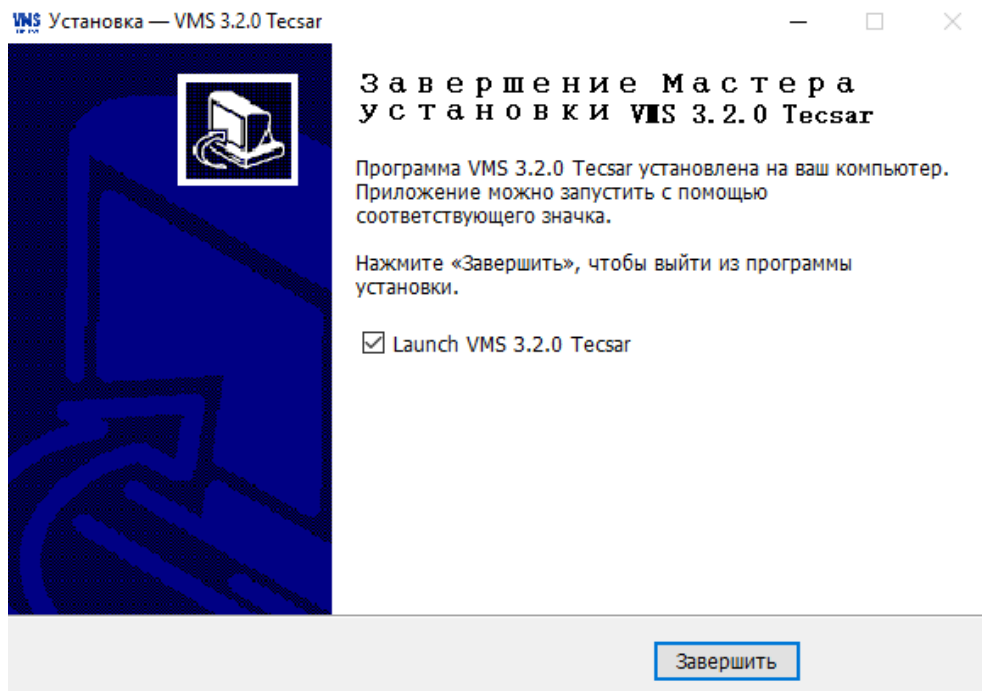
VMS Установка — VMS 3.2.0 Tecsar

Завершение Мастера установки VMS 3.2.0 Tecsar

Программа VMS 3.2.0 Tecsar установлена на ваш компьютер. Приложение можно запустить с помощью соответствующего значка.

Нажмите «Завершить», чтобы выйти из программы установки.

☑ Launch VMS 3.2.0 Tecsar

Завершить